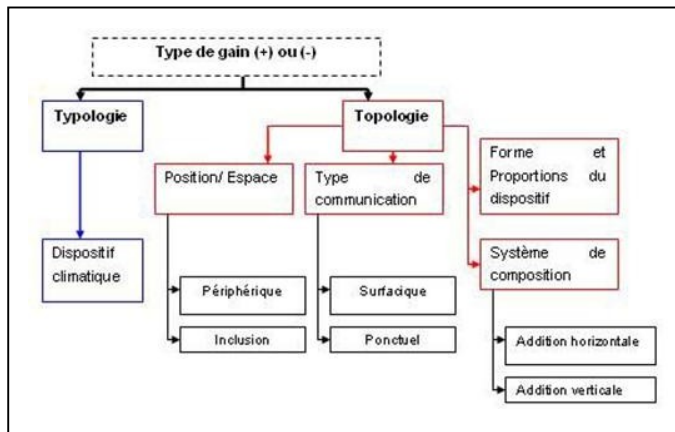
Type de gain (+) ou (-)

Typologie

Topologie

Dispositif climatique

Position/ Espace

Type de communication

Forme et Proportions du dispositif

Système de composition

Périphérique

Inclusion

Surfacique

Ponctuel

Addition horizontale

Addition verticale